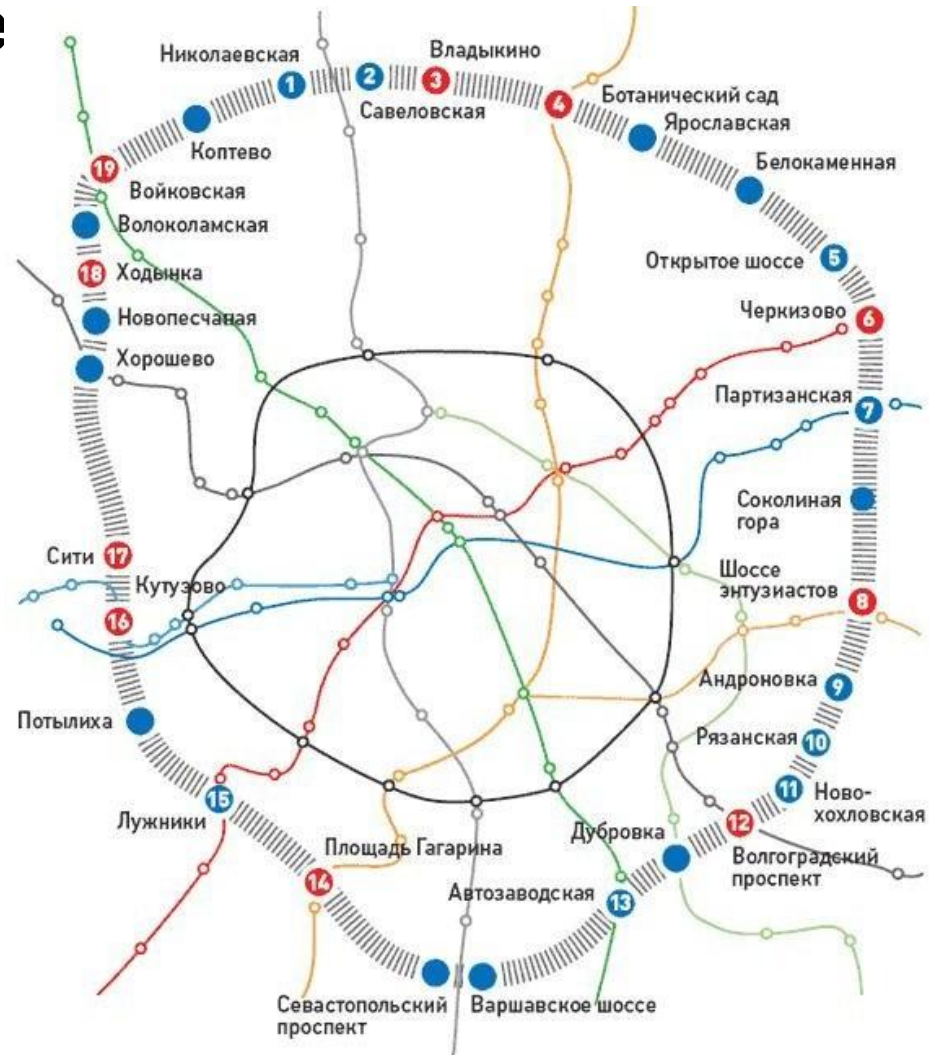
Николаевская
1
2
Савеловская
3
Владыкино
4
Ботанический сад
Ярославская
Коптево
19
Войковская
Волоколамская
18
Ходынка
Новопесчаная
Хорошево
Белокаменная
Открытое шоссе
5
Черкизово
6
Партизанская
7
Соколиная гора
Сити
17
Кутузово
16
Шоссе энтузиастов
8
Андроновка
9
Рязанская
10
11
Ново-хохловская
Потылиха
15
Лужники
Площадь Гагарина
14
Автозаводская
Дубровка
13
12
Волгоградский проспект
Севастопольский проспект
Варшавское шоссе